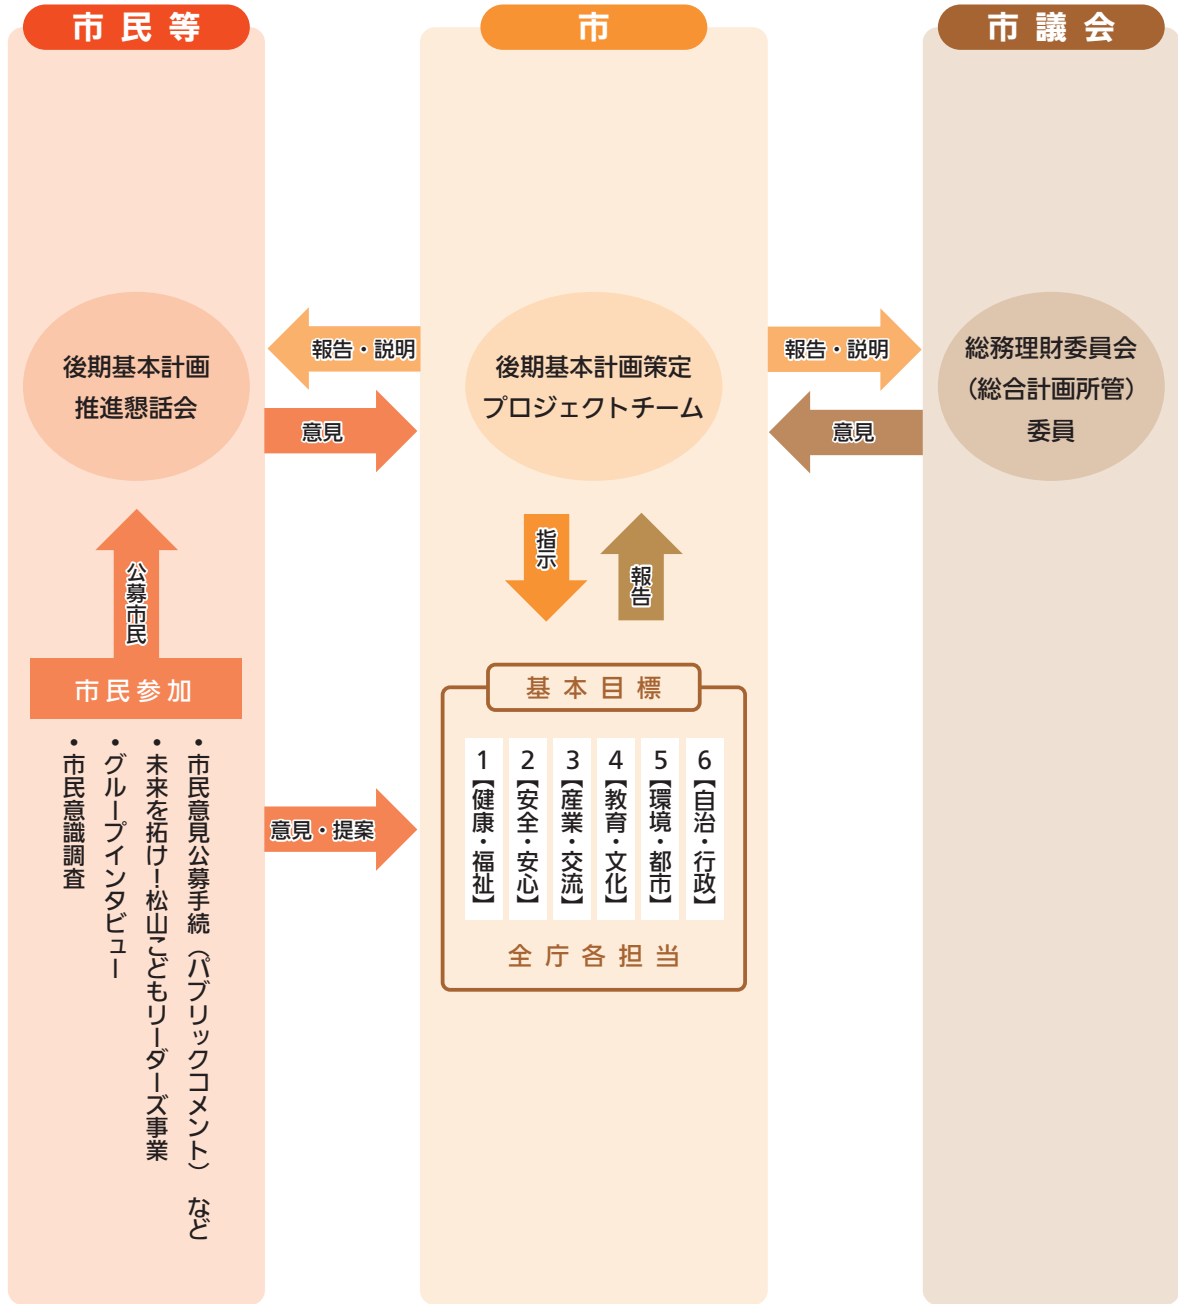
市民等

市

市議会

後期基本計画推進懇話会

報告・説明

意見

後期基本計画策定プロジェクトチーム

報告・説明

意見

総務理財委員会（総合計画所管）委員

公募市民

市民参加

指示

報告

・市民意見公募手続（パブリックコメント）など
・未来を拓け！松山こどもリーダーズ事業
・グループインタビュー
・市民意識調査

意見・提案

基本目標

1【健康・福祉】
2【安全・安心】
3【産業・交流】
4【教育・文化】
5【環境・都市】
6【自治・行政】

全庁各担当